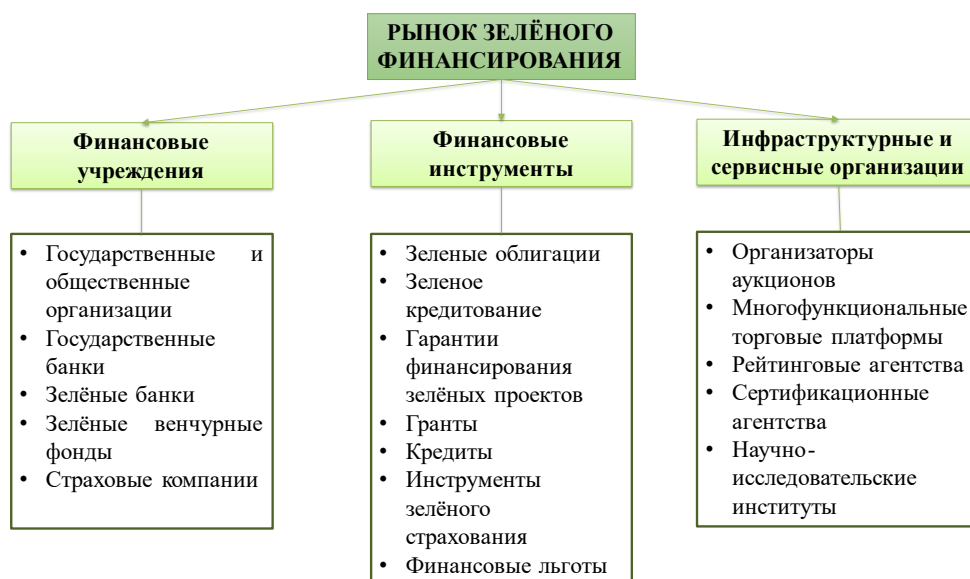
РЫНОК ЗЕЛЁНОГО ФИНАНСИРОВАНИЯ

Финансовые учреждения

Финансовые инструменты

Инфраструктурные и сервисные организации

• Государственные и общественные организации
• Государственные банки
• Зелёные банки
• Зелёные венчурные фонды
• Страховые компании

• Зеленые облигации
• Зеленое кредитование
• Гарантии финансирования зелёных проектов
• Гранты
• Кредиты
• Инструменты зелёного страхования
• Финансовые льготы

• Организаторы аукционов
• Многофункциональные торговые платформы
• Рейтинговые агентства
• Сертификационные агентства
• Научно-исследовательские институты